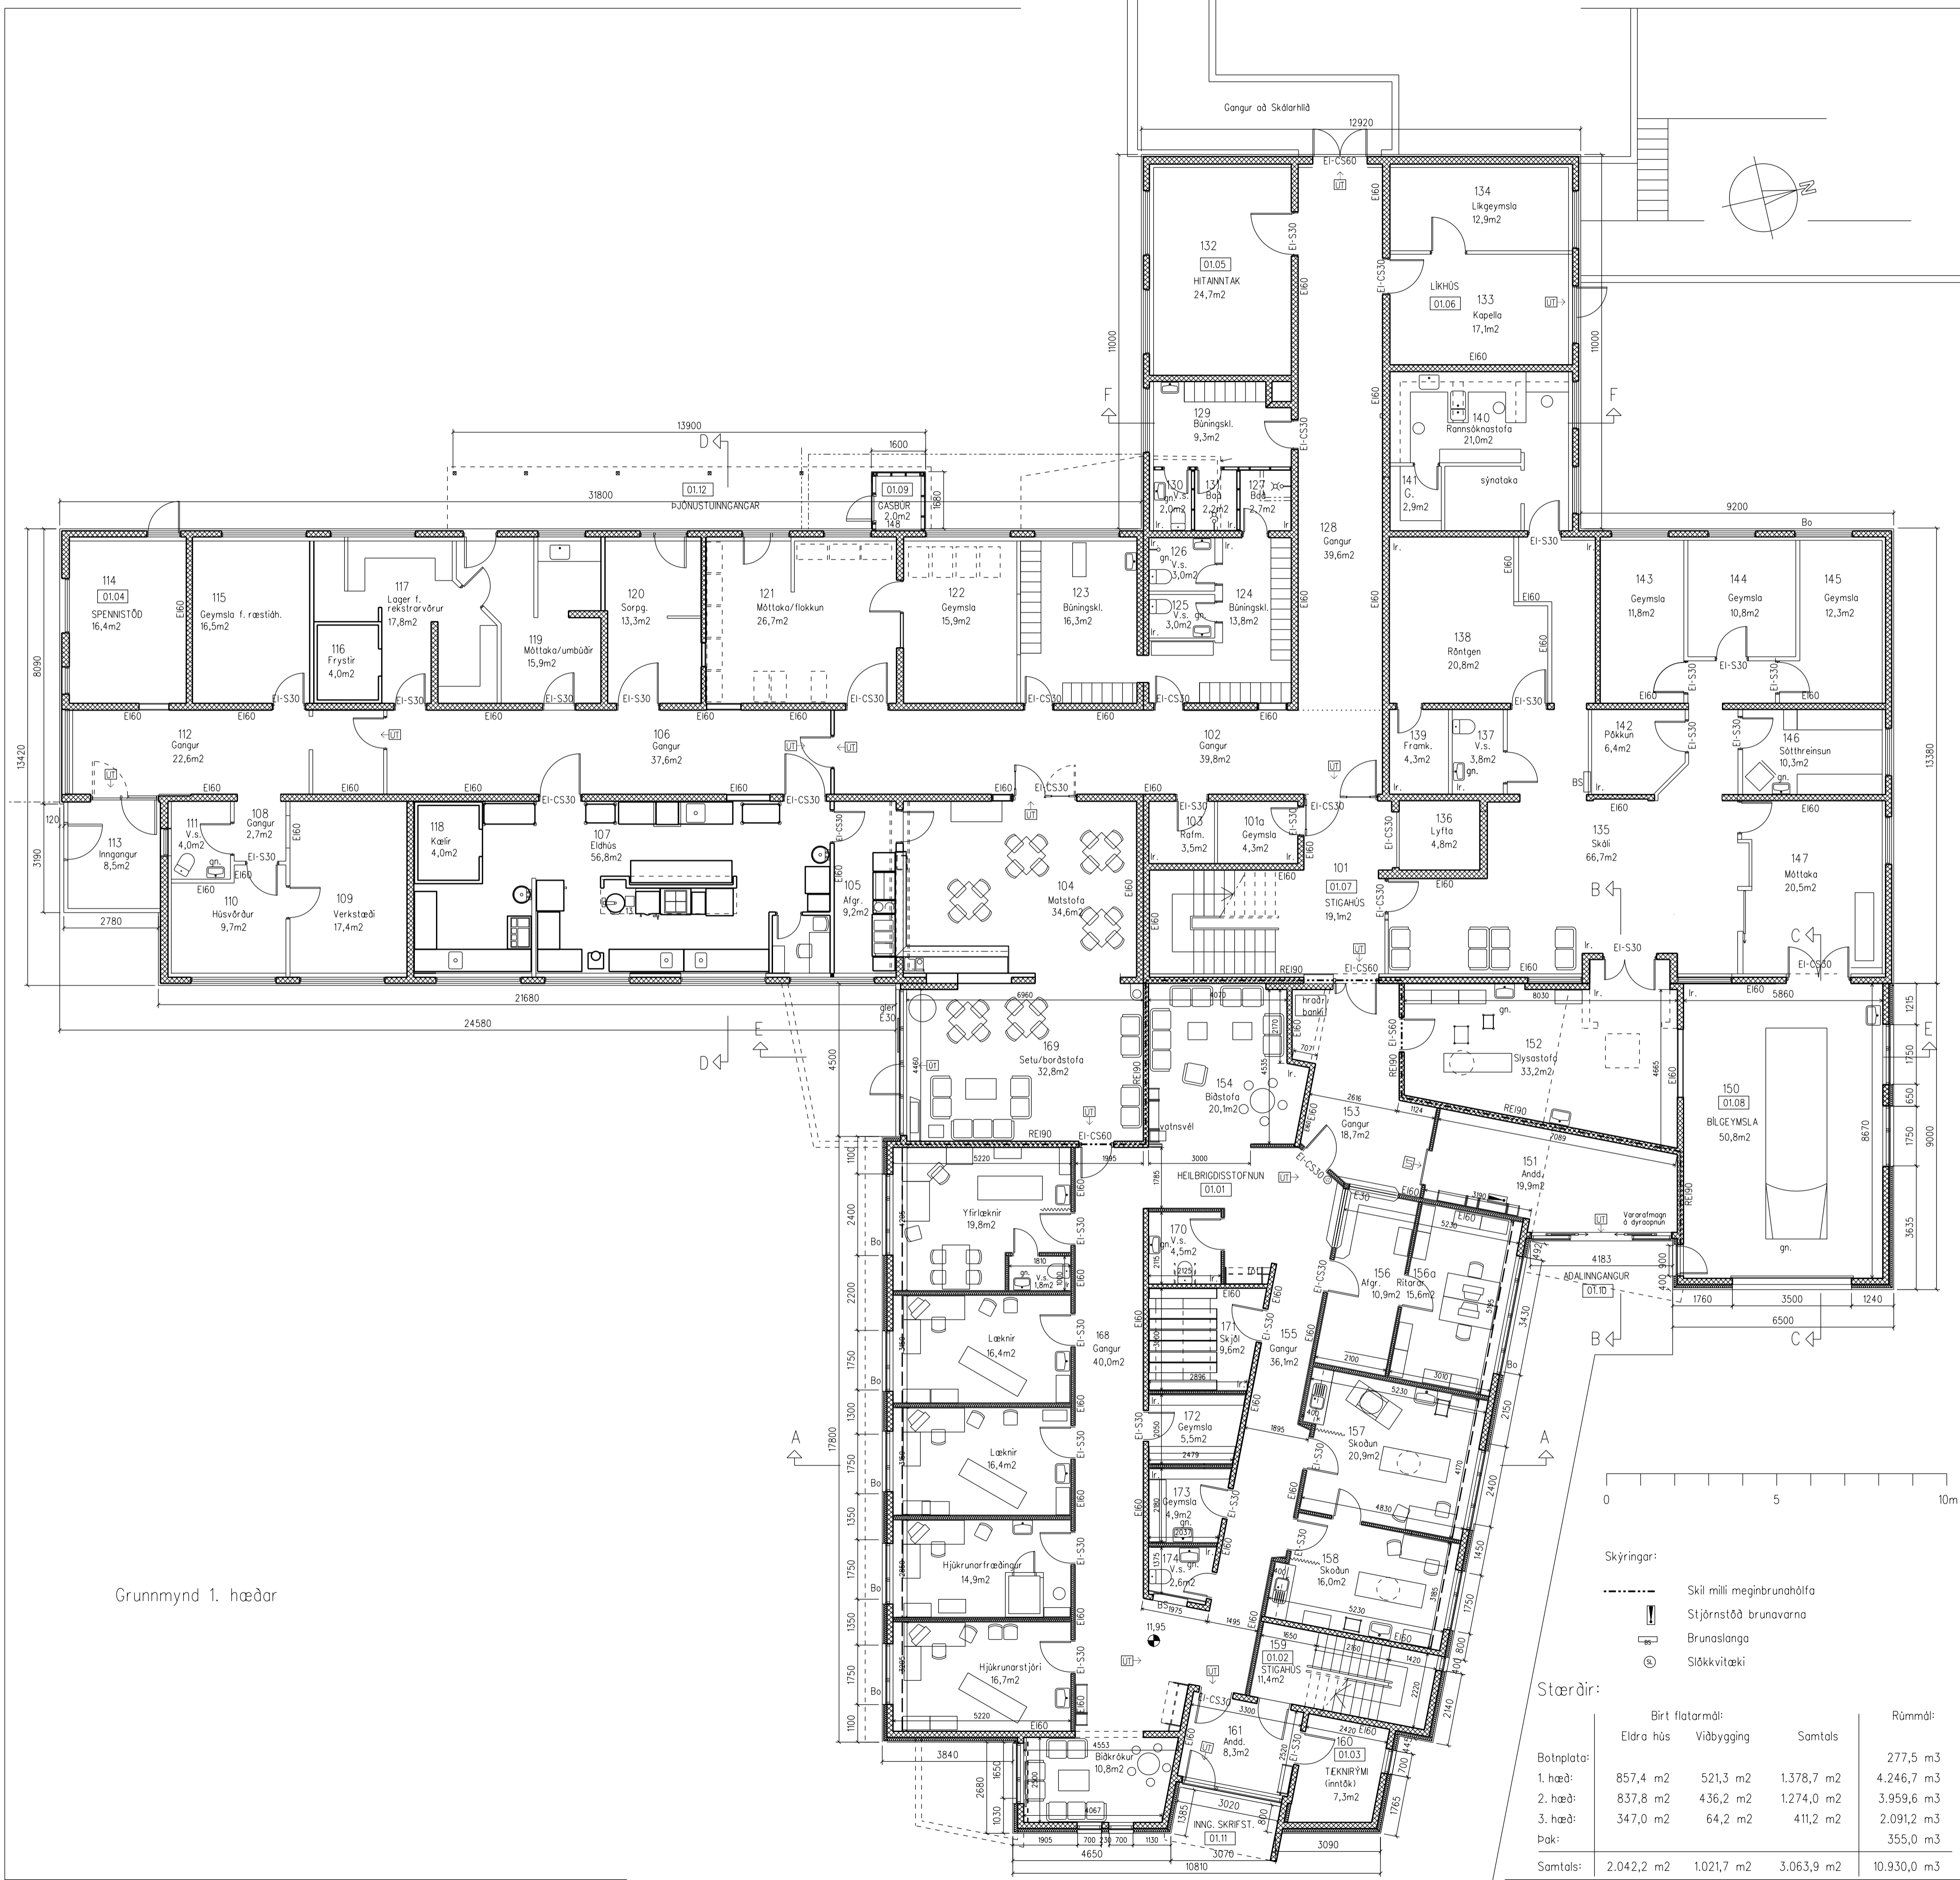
Gangur að Skólarhlíð

12920

EI-CS60

ÚT

132
01.05
HITAINNTAK
24,7m2

134
Líkgeymsla
12,9m2

LÍKHÚS
01.06
133
Kapella
17,1m2

129
Búningskl.
9,3m2

140
Rannsóknastofa
21,0m2

sýnataka

141
G.
2,9m2

130
V.s.
2,0m2

131
Bað
2,2m2

127
Bað
2,7m2

128
Gangur
39,6m2

01.12
ÞJÓNUSTUINNGANGAR

01.09
GASBÚR
2,0m2

13900
1600
31800
9200

114
01.04
SPENNISTÖÐ
16,4m2

115
Geymsla f. ræstiáh.
16,5m2

116
Frystir
4,0m2

117
Lager f. rekstrarvörur
17,8m2

119
Móttaka/umbúðir
15,9m2

120
Sorpg.
13,3m2

121
Móttaka/flokkun
26,7m2

122
Geymsla
15,9m2

123
Búningskl.
16,3m2

126
V.s.
3,0m2

125
V.s.
3,0m2

124
Búningskl.
13,8m2

138
Röntgen
20,8m2

143
Geymsla
11,8m2

144
Geymsla
10,8m2

145
Geymsla
12,3m2

112
Gangur
22,6m2

106
Gangur
37,6m2

102
Gangur
39,8m2

139
Framk.
4,3m2

137
V.s.
3,8m2

142
Pökkun
6,4m2

146
Sótthreinsun
10,3m2

113
Inngangur
8,5m2

111
V.s.
4,0m2

108
Gangur
2,7m2

110
Húsvörður
9,7m2

109
Verkstæði
17,4m2

118
Kælir
4,0m2

107
Eldhús
56,8m2

105
Afgr.
9,2m2

104
Matstofa
34,6m2

103
Rafm.
3,5m2

101a
Geymsla
4,3m2

101
01.07
STIGAHÚS
19,1m2

136
Lyfta
4,8m2

135
Skáli
66,7m2

147
Móttaka
20,5m2

169
Setu/borðstofa
32,8m2

154
Biðstofa
20,1m2

152
Slysastofa
33,2m2

150
01.08
BÍLGEYMSLA
50,8m2

153
Gangur
18,7m2

151
Andd.
19,9m2

HEILBRIGÐISSTOFNUN
01.01

Varaafmagn á dyraopnun

AÐALINNGANGUR
01.10

Yfirlæknir
19,8m2

170
V.s.
4,5m2

156
Afgr.
10,9m2

156a
Ritarar
15,6m2

Læknir
16,4m2

168
Gangur
40,0m2

171
Skjól
9,6m2

155
Gangur
36,1m2

172
Geymsla
5,5m2

157
Skoðun
20,9m2

Læknir
16,4m2

173
Geymsla
4,9m2

158
Skoðun
16,0m2

Hjúkrunarfræðingur
14,9m2

174
V.s.
2,6m2

159
01.02
STIGAHÚS
11,4m2

Hjúkrunarstjóri
16,7m2

Biðkrókur
10,8m2

161
Andd.
8,3m2

160
01.03
TÆKNIRÝMI
(inntök)
7,3m2

INNG. SKRIFST.
01.11

Grunnmynd 1. hæðar

0 5 10m

Skýringar:
Skil milli meginbrunahólfa
Stjórnstöð brunavarna
Brunaslanga
Slökkvitæki

Stærðir:

| | Birt flatarmál: | | | Rúmmál: |
|---|---|---|---|---|
| | Eldra hús | Viðbygging | Samtals | |
| Botnplata: | | | | 277,5 m3 |
| 1. hæð: | 857,4 m2 | 521,3 m2 | 1.378,7 m2 | 4.246,7 m3 |
| 2. hæð: | 837,8 m2 | 436,2 m2 | 1.274,0 m2 | 3.959,6 m3 |
| 3. hæð: | 347,0 m2 | 64,2 m2 | 411,2 m2 | 2.091,2 m3 |
| Þak: | | | | 355,0 m3 |
| Samtals: | 2.042,2 m2 | 1.021,7 m2 | 3.063,9 m2 | 10.930,0 m3 |